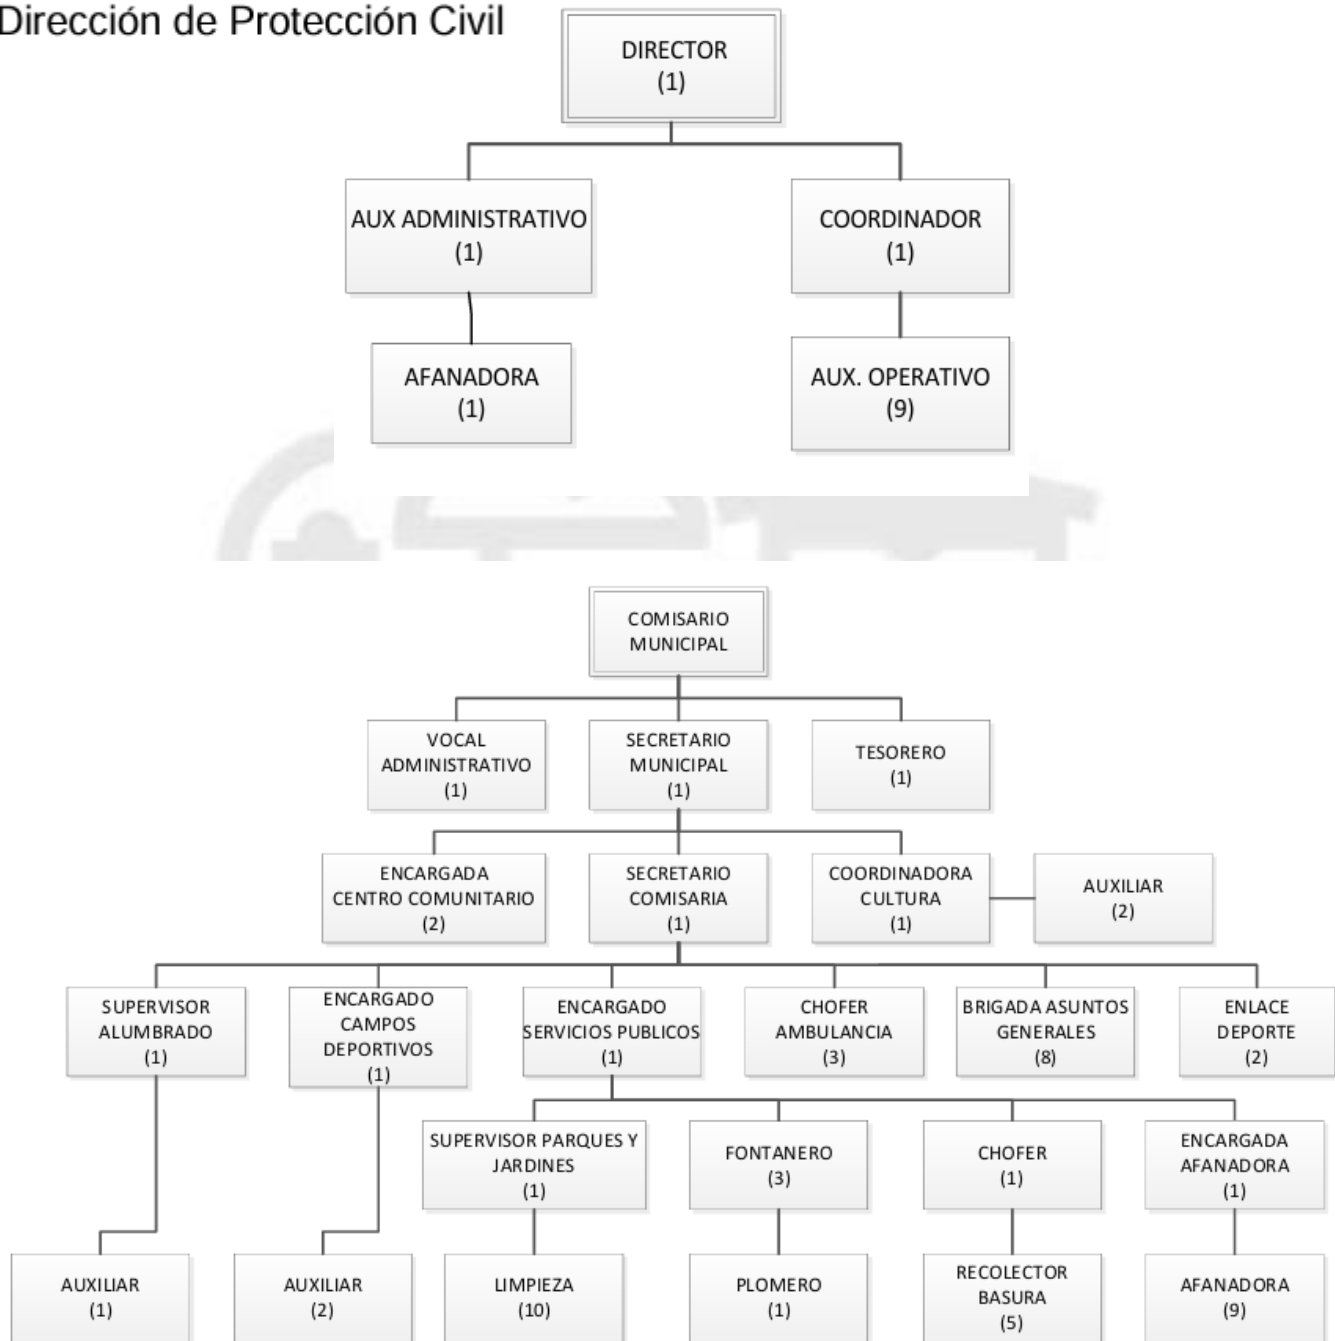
Dirección de Protección Civil

DIRECTOR
(1)

AUX ADMINISTRATIVO
(1)

COORDINADOR
(1)

AFANADORA
(1)

AUX. OPERATIVO
(9)

COMISARIO MUNICIPAL

VOCAL ADMINISTRATIVO
(1)

SECRETARIO MUNICIPAL
(1)

TESORERO
(1)

ENCARGADA CENTRO COMUNITARIO
(2)

SECRETARIO COMISARIA
(1)

COORDINADORA CULTURA
(1)

AUXILIAR
(2)

SUPERVISOR ALUMBRADO
(1)

ENCARGADO CAMPOS DEPORTIVOS
(1)

ENCARGADO SERVICIOS PUBLICOS
(1)

CHOFER AMBULANCIA
(3)

BRIGADA ASUNTOS GENERALES
(8)

ENLACE DEPORTE
(2)

SUPERVISOR PARQUES Y JARDINES
(1)

FONTANERO
(3)

CHOFER
(1)

ENCARGADA AFANADORA
(1)

AUXILIAR
(1)

AUXILIAR
(2)

LIMPIEZA
(10)

PLOMERO
(1)

RECOLECTOR BASURA
(5)

AFANADORA
(9)